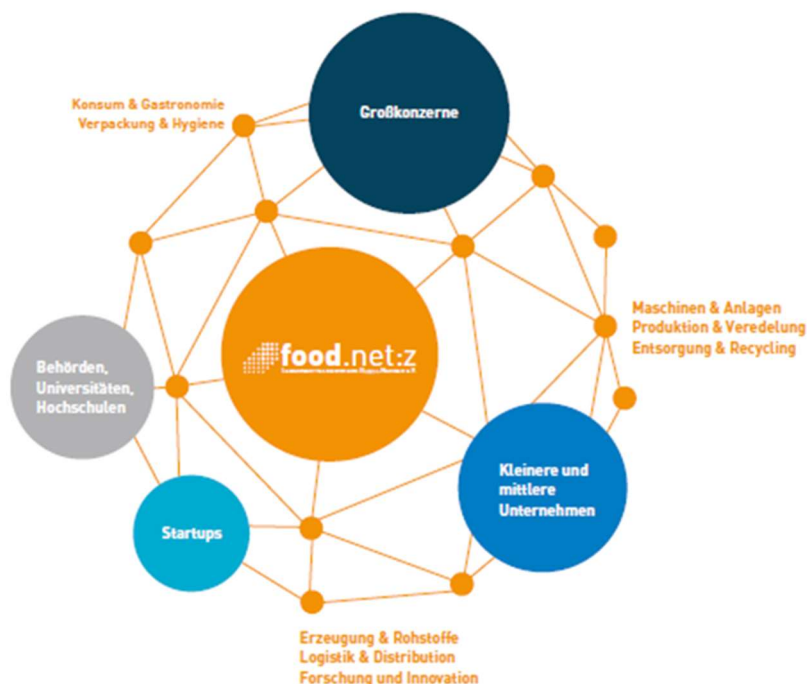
Großkonzerne

Konsum & Gastronomie
Verpackung & Hygiene

Maschinen & Anlagen
Produktion & Veredelung
Entsorgung & Recycling

food.net:z
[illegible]

Behörden, Universitäten, Hochschulen

Kleinere und mittlere Unternehmen

Startups

Erzeugung & Rohstoffe
Logistik & Distribution
Forschung und Innovation